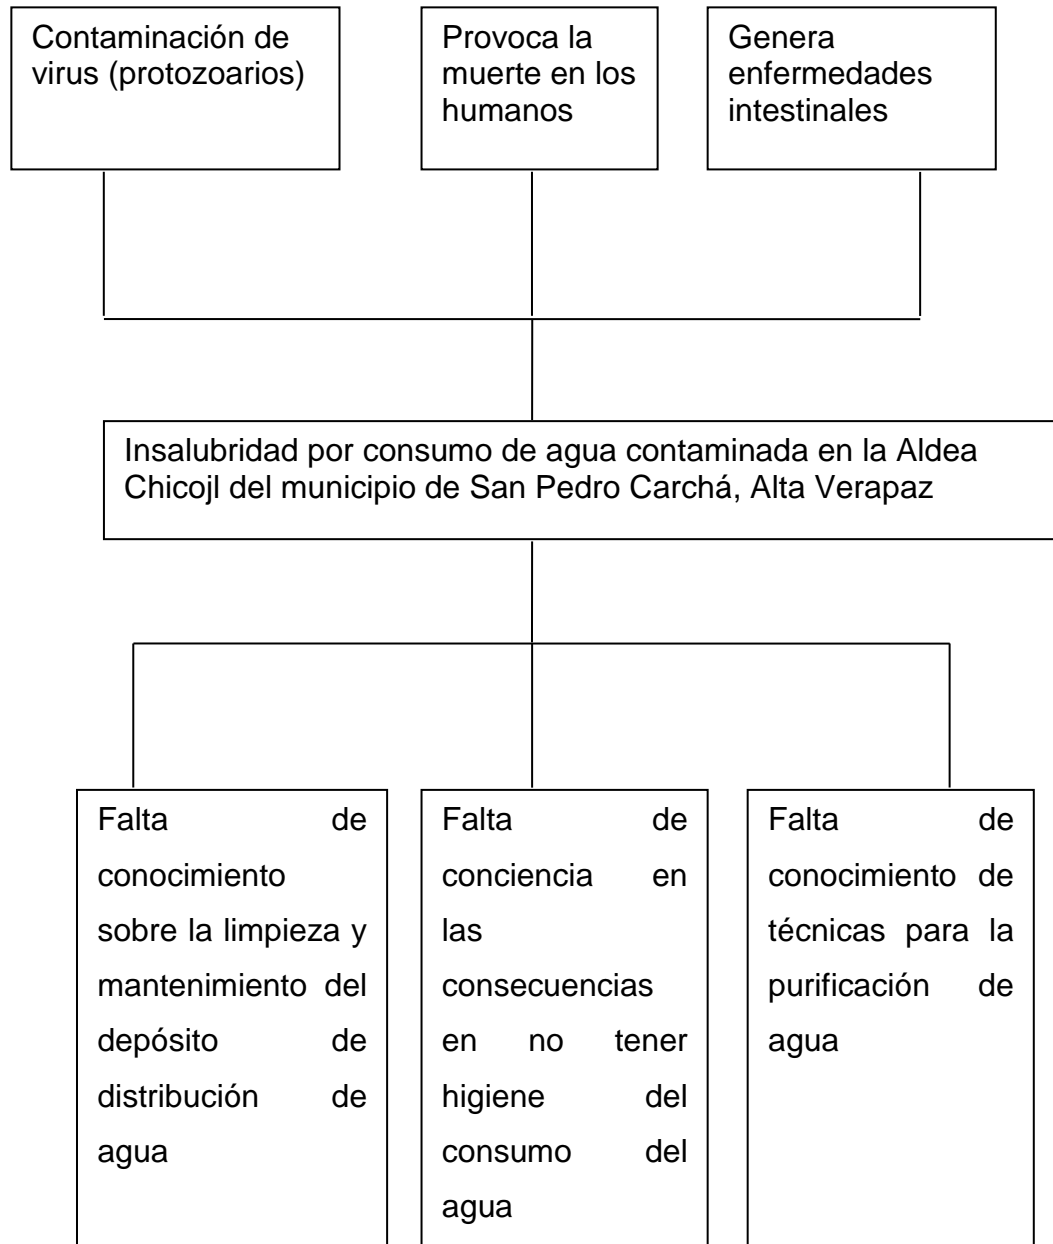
Contaminación de virus (protozoarios)

Provoca la muerte en los humanos

Genera enfermedades intestinales

Insalubridad por consumo de agua contaminada en la Aldea Chicojl del municipio de San Pedro Carchá, Alta Verapaz

Falta de conocimiento sobre la limpieza y mantenimiento del depósito de distribución de agua

Falta de conciencia en las consecuencias en no tener higiene del consumo del agua

Falta de conocimiento de técnicas para la purificación de agua